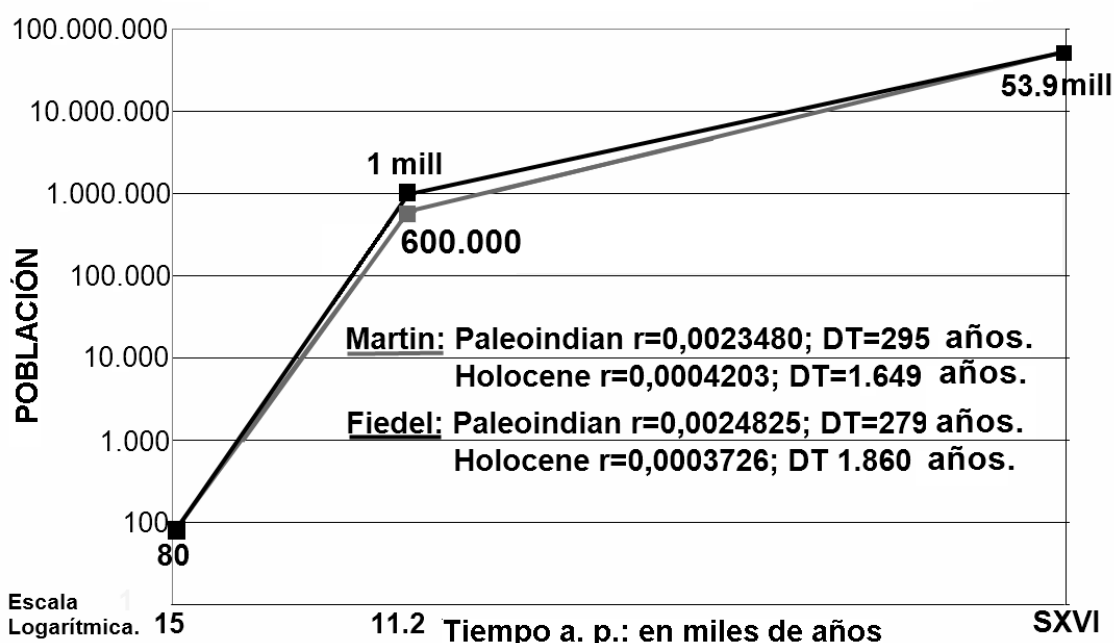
100.000.000
10.000.000
1.000.000
100.000
10.000
1.000
100

POBLACIÓN

53.9mill
1 mill
600.000
80

Martin: Paleoindian r=0,0023480; DT=295 años.
Holocene r=0,0004203; DT=1.649 años.
Fiedel: Paleoindian r=0,0024825; DT=279 años.
Holocene r=0,0003726; DT 1.860 años.

Escala Logarítmica. 15
11.2 Tiempo a. p.: en miles de años
SXVI